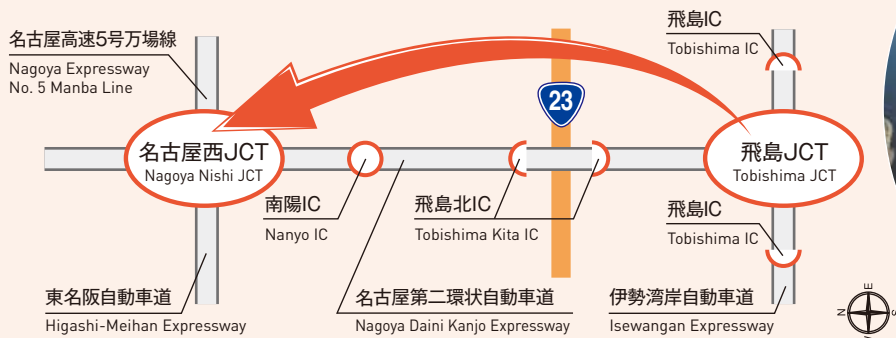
名古屋高速5号万場線
Nagoya Expressway
No. 5 Manba Line

飛島IC
Tobishima IC

23

名古屋西JCT
Nagoya Nishi JCT

飛島JCT
Tobishima JCT

南陽IC
Nanyo IC

飛島北IC
Tobishima Kita IC

飛島IC
Tobishima IC

東名阪自動車道
Higashi-Meihan Expressway

名古屋第二環状自動車道
Nagoya Daini Kanjo Expressway

伊勢湾岸自動車道
Isewangan Expressway